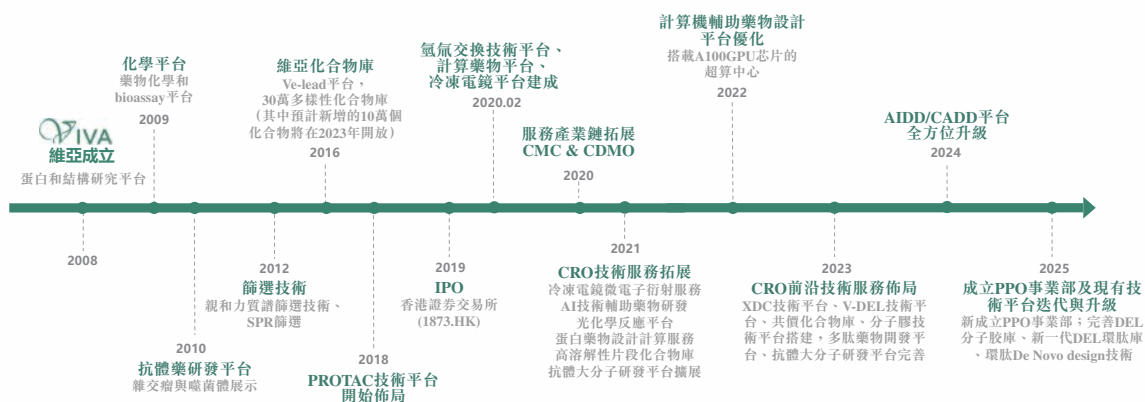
VIVA
維亞成立
蛋白和結構研究平台

2008

化學平台
藥物化學和 bioassay平台
2009

2010
抗體藥研發平台
雜交瘤與噬菌體展示

維亞化合物庫
Ve-lead平台，30萬多樣性化合物庫（其中預計新增的10萬個化合物將在2023年開放）
2016

2012
篩選技術
親和力質譜篩選技術、SPR篩選

2018
PROTAC技術平台開始佈局

氫氘交換技術平台、計算藥物平台、冷凍電鏡平台建成
2020.02

2019
IPO
香港證券交易所 (1873.HK)

服務產業鏈拓展
CMC & CDMO
2020

2021
CRO技術服務拓展
冷凍電鏡微電子衍射服務
AI技術輔助藥物研發
光化學反應平台
蛋白藥物設計計算服務
高溶解性片段化合物庫
抗體大分子研發平台擴展

計算機輔助藥物設計平台優化
搭載A100GPU芯片的超算中心
2022

2023
CRO前沿技術服務佈局
XDC技術平台、V-DEL技術平台、共價化合物庫、分子膠技術平台搭建，多肽藥物開發平台、抗體大分子研發平台完善

AIDD/CADD平台全方位升級
2024

2025
成立PPO事業部及現有技術平台迭代與升級
新成立PPO事業部；完善DEL分子膠庫、新一代DEL環肽庫、環肽De Novo design技術